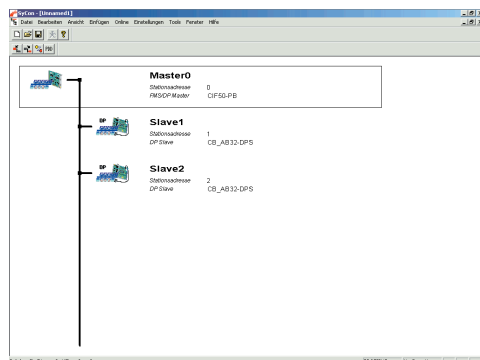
SyCon - [Unnamed1]

Datei Bearbeiten Ansicht Einfügen Online Einstellungen Tools Fenster Hilfe

PRM

Master0
Stationsadresse 0
FMS/DP Master CIF50-PB

DP
Slave1
Stationsadresse 1
DP Slave CB_AB32-DPS

DP
Slave2
Stationsadresse 2
DP Slave CB_AB32-DPS